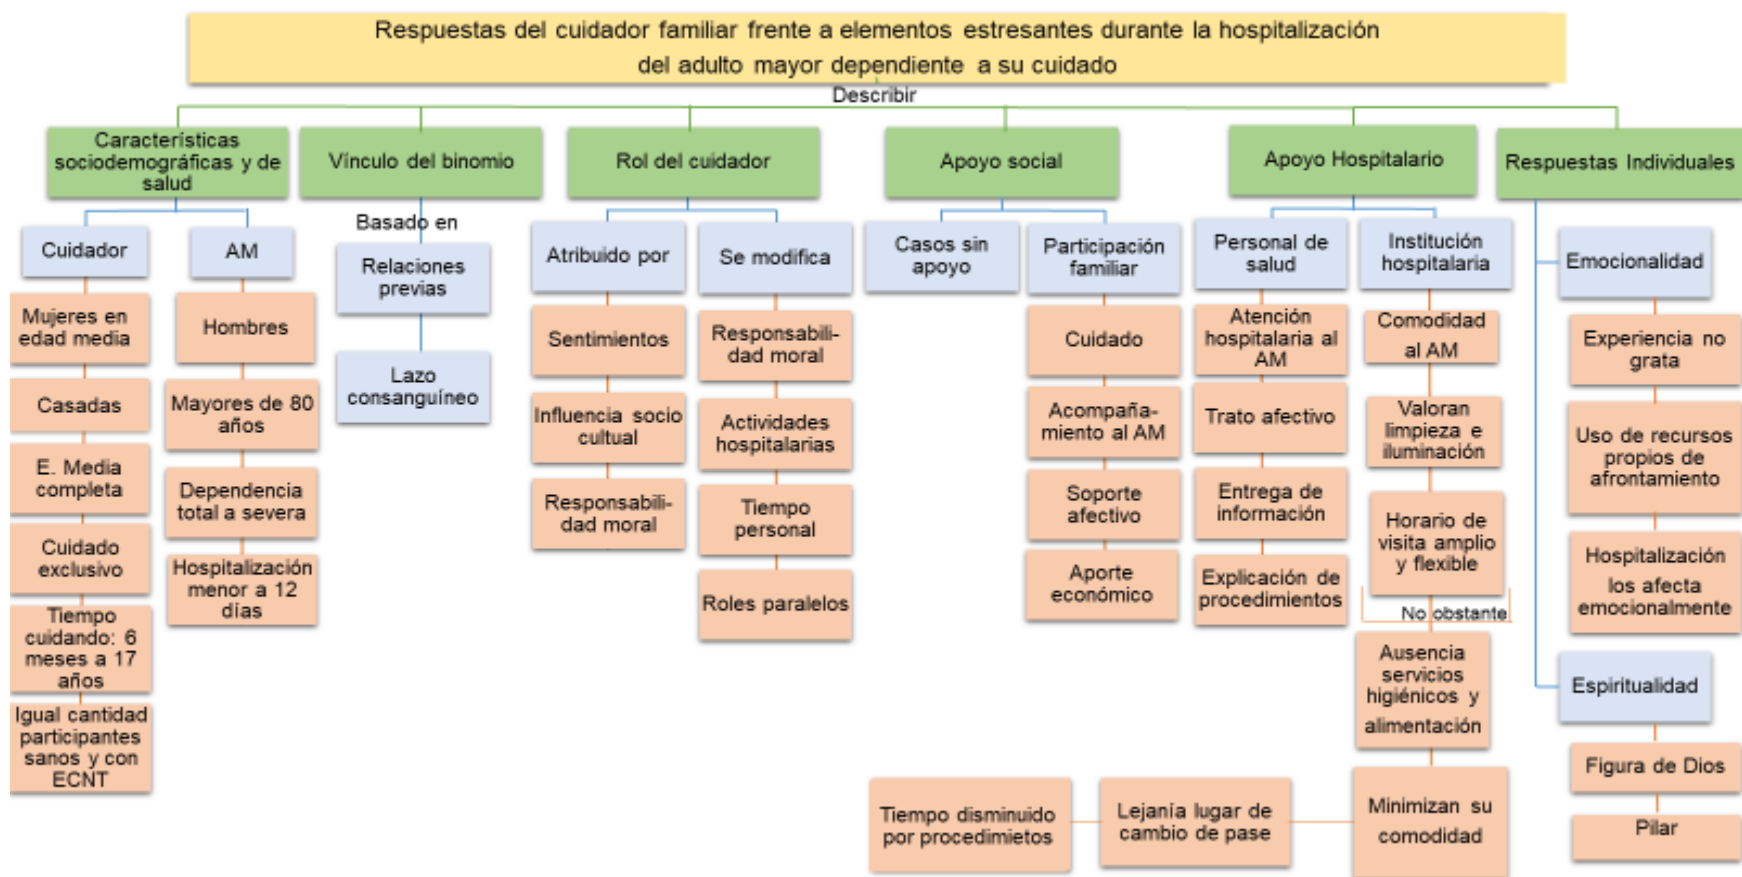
Respuestas del cuidador familiar frente a elementos estresantes durante la hospitalización del adulto mayor dependiente a su cuidado

Describir

Características sociodemográficas y de salud

Cuidador

Mujeres en edad media

Casadas

E. Media completa

Cuidado exclusivo

Tiempo cuidando: 6 meses a 17 años

Igual cantidad participantes sanos y con ECNT

AM

Hombres

Mayores de 80 años

Dependencia total a severa

Hospitalización menor a 12 días

Vínculo del binomio

Basado en

Relaciones previas

Lazo consanguíneo

Rol del cuidador

Atribuido por

Sentimientos

Influencia socio cultural

Responsabilidad moral

Se modifica

Responsabilidad moral

Actividades hospitalarias

Tiempo personal

Roles paralelos

Apoyo social

Casos sin apoyo

Participación familiar

Cuidado

Acompañamiento al AM

Soporte afectivo

Aporte económico

Apoyo Hospitalario

Personal de salud

Atención hospitalaria al AM

Trato afectivo

Entrega de información

Explicación de procedimientos

Institución hospitalaria

Comodidad al AM

Valoran limpieza e iluminación

Horario de visita amplio y flexible

No obstante

Ausencia servicios higiénicos y alimentación

Minimizan su comodidad

Lejanía lugar de cambio de pase

Tiempo disminuido por procedimietos

Respuestas Individuales

Emocionalidad

Experiencia no grata

Uso de recursos propios de afrontamiento

Hospitalización los afecta emocionalmente

Espiritualidad

Figura de Dios

Pilar